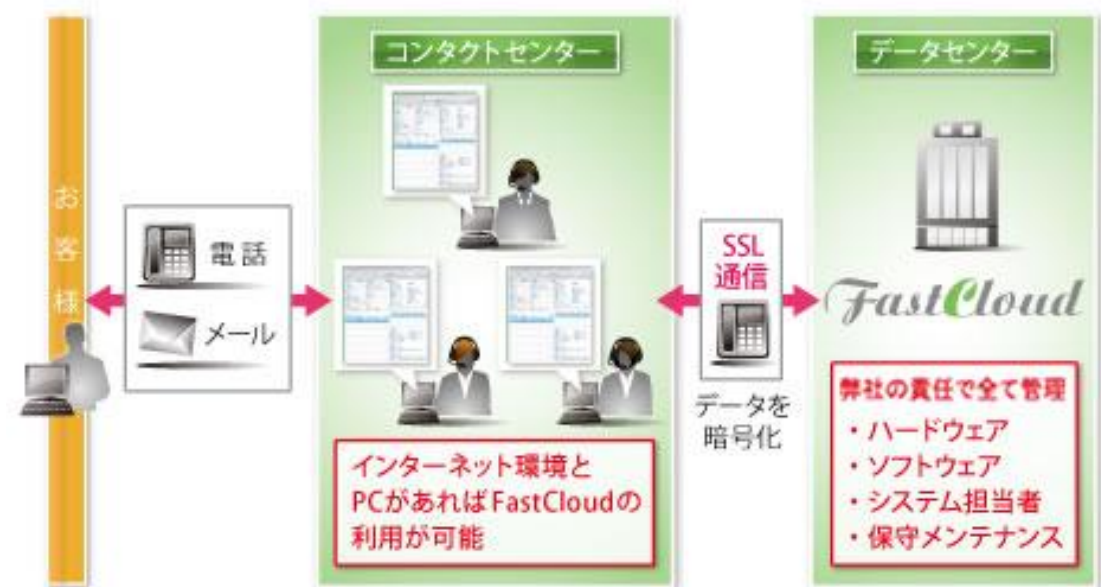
お客様

電話

メール

コンタクトセンター

インターネット環境とPCがあればFastCloudの利用が可能

SSL通信

データを暗号化

データセンター

FastCloud

弊社の責任で全て管理
・ハードウェア
・ソフトウェア
・システム担当者
・保守メンテナンス